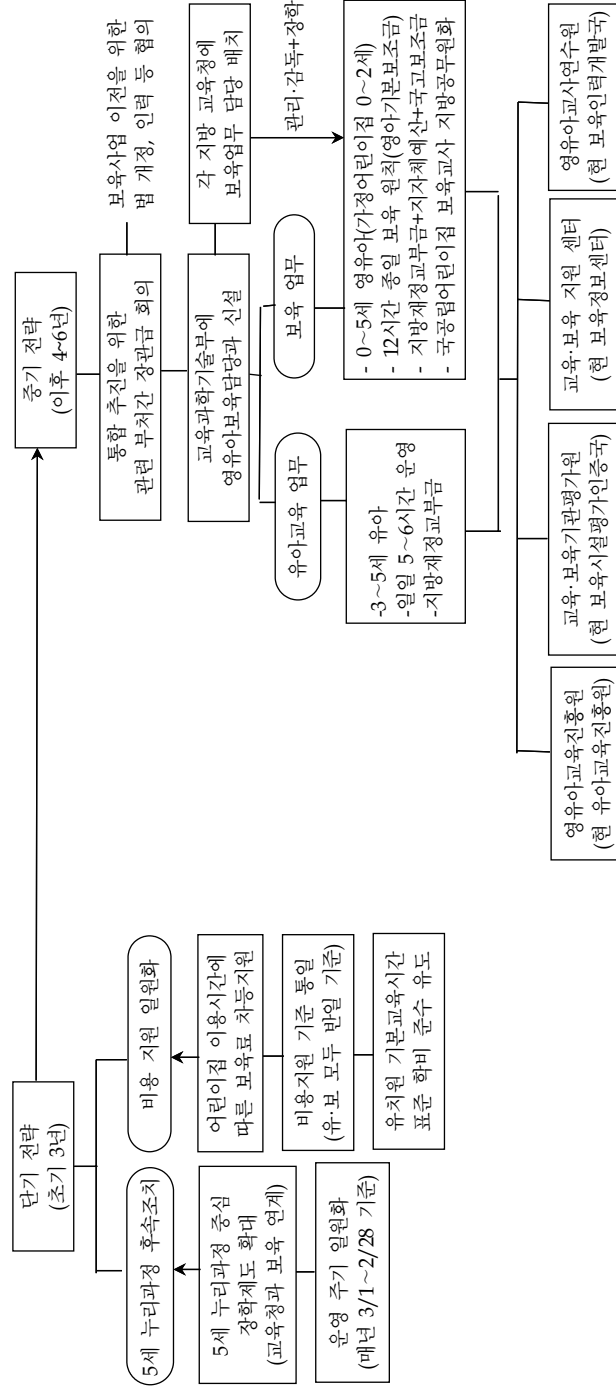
단기 전략
(초기 3년)

5세 누리과정 후속조치

5세 누리과정 중심
장학제도 확대
(교육청과 보육 연계)

운영 주기 일원화
(매년 3/1~2/28 기준)

비용 지원 일원화

어린이집 이용시간에
따른 보육료 차등지원

비용지원 기준 통일
(유·보 모두 반일 기준)

유치원 기본교육시간
표준 학비 준수 유도

중기 전략
(이후 4~6년)

통합 추진을 위한
관련 부처간 장관급 회의

보육사업 이전을 위한
법 개정, 인력 등 협의

교육과학기술부에
영유아보육담당과 신설

각 지방 교육청에
보육업무 담당 배치

관리·감독+장학

유아교육 업무

-3~5세 유아
-일일 5~6시간 운영
-지방재정교부금

보육 업무

- 0~5세 영유아(가정어린이집 0~2세)
- 12시간 종일 보육 원칙(영아기본보조금)
- 지방재정교부금+지자체예산+국고보조금
- 국공립어린이집 보육교사 지방공무원화

영유아교육진흥원
(현 유아교육진흥원)

교육·보육기관평가원
(현 보육시설평가인증국)

교육·보육 지원 센터
(현 보육정보센터)

영유아교사연수원
(현 보육인력개발국)